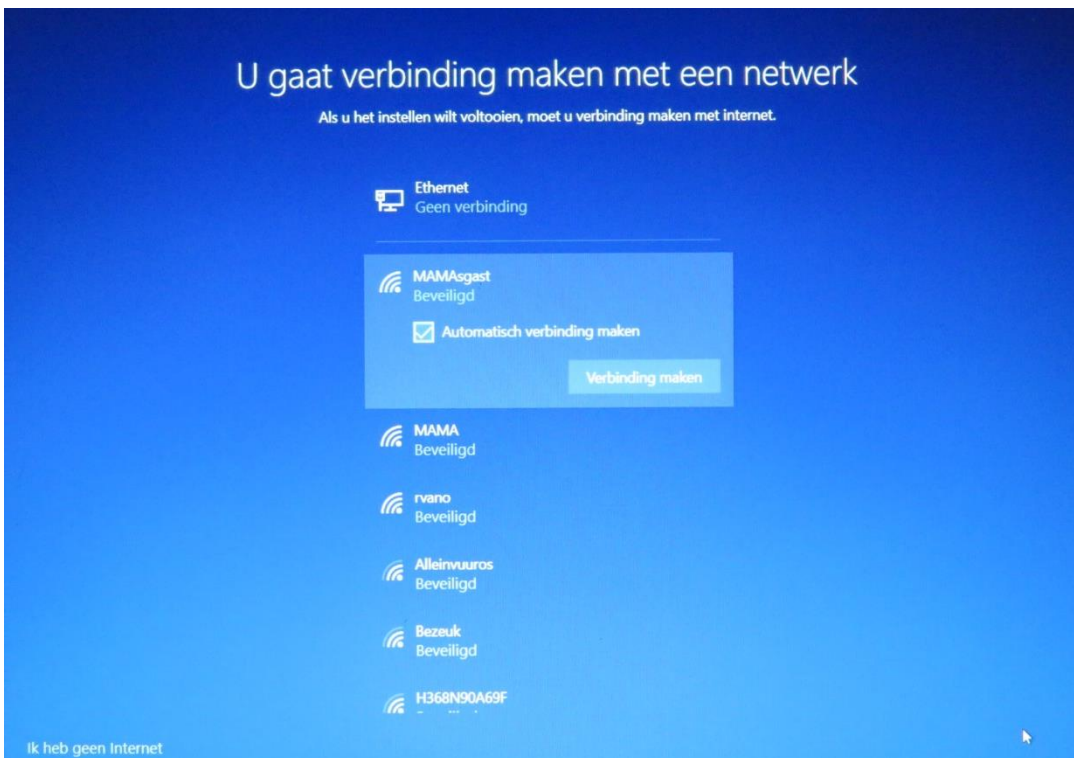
U gaat verbinding maken met een netwerk

Als u het instellen wilt voltooien, moet u verbinding maken met internet.

Ethernet
Geen verbinding

MAMAsgast
Beveiligd

Automatisch verbinding maken

Verbinding maken

MAMA
Beveiligd

rvano
Beveiligd

Alleinvuuros
Beveiligd

Bezeuk
Beveiligd

H368N90A69F
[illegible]

Ik heb geen Internet